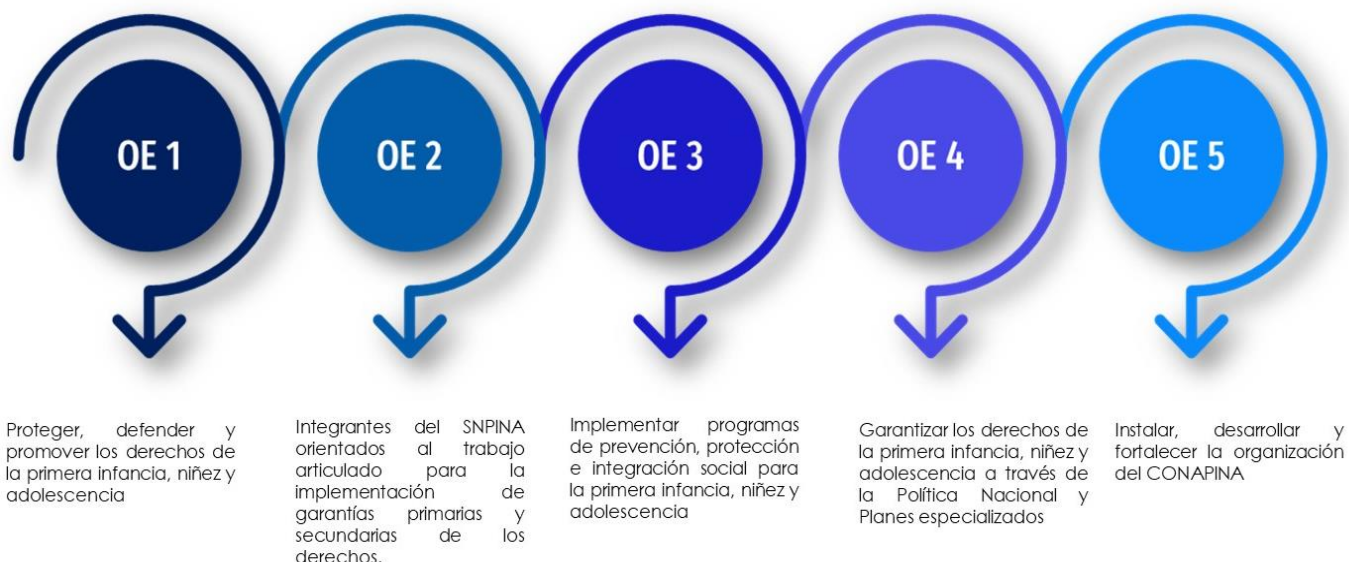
OE 1

Proteger, defender y promover los derechos de la primera infancia, niñez y adolescencia

OE 2

Integrantes del SNPINA orientados al trabajo articulado para la implementación de garantías primarias y secundarias de los derechos.

OE 3

Implementar programas de prevención, protección e integración social para la primera infancia, niñez y adolescencia

OE 4

Garantizar los derechos de la primera infancia, niñez y adolescencia a través de la Política Nacional y Planes especializados

OE 5

Instalar, desarrollar y fortalecer la organización del CONAPINA